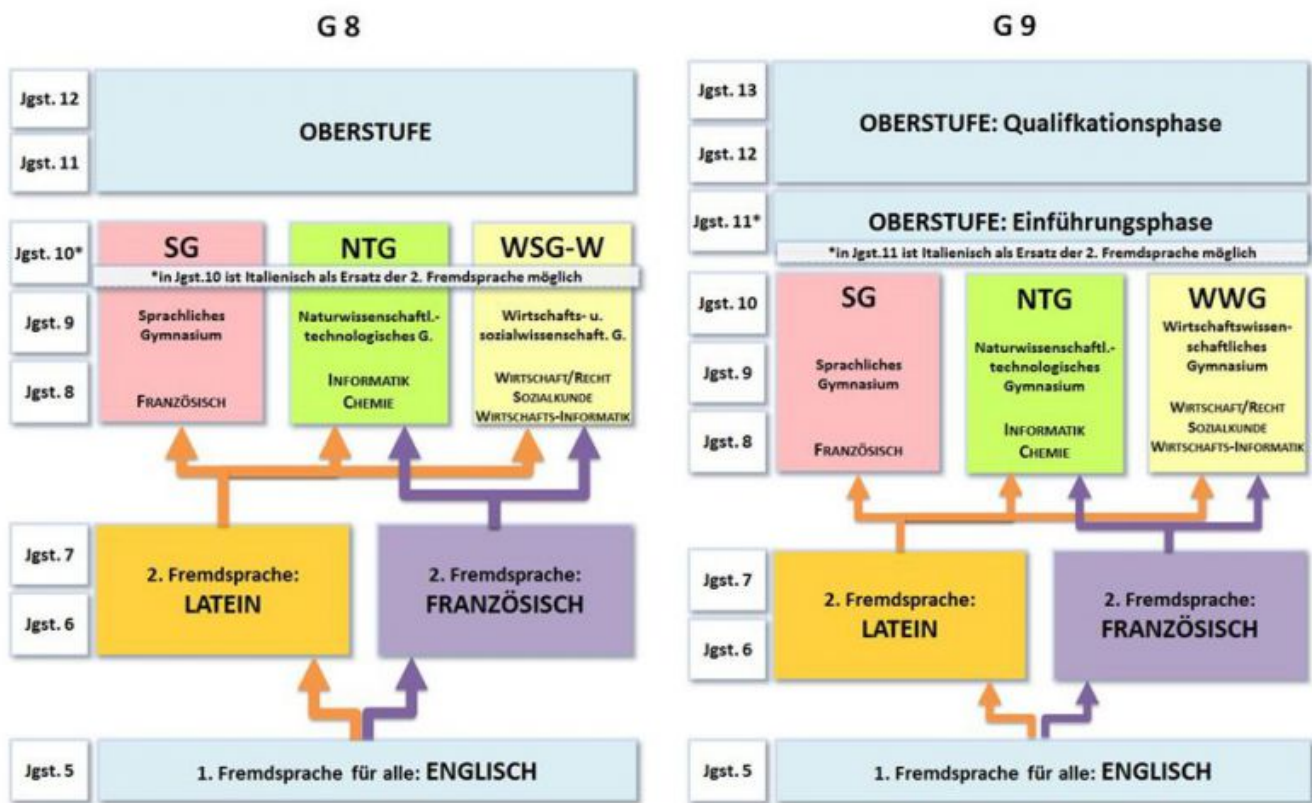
G 8

Jgst. 12
Jgst. 11
OBERSTUFE

Jgst. 10*
Jgst. 9
Jgst. 8

SG
Sprachliches Gymnasium
FRANZÖSISCH

NTG
Naturwissenschaftl.-technologisches G.
INFORMATIK
CHEMIE

WSG-W
Wirtschafts- u. sozialwissenschaft. G.
WIRTSCHAFT/RECHT
SOZIALKUNDE
WIRTSCHAFTS-INFORMATIK

*in Jgst.10 ist Italienisch als Ersatz der 2. Fremdsprache möglich

Jgst. 7
Jgst. 6

2. Fremdsprache: LATEIN

2. Fremdsprache: FRANZÖSISCH

Jgst. 5
1. Fremdsprache für alle: ENGLISCH

G 9

Jgst. 13
Jgst. 12
OBERSTUFE: Qualifkationsphase

Jgst. 11*
OBERSTUFE: Einführungsphase
*in Jgst.11 ist Italienisch als Ersatz der 2. Fremdsprache möglich

Jgst. 10
Jgst. 9
Jgst. 8

SG
Sprachliches Gymnasium
FRANZÖSISCH

NTG
Naturwissenschaftl.-technologisches Gymnasium
INFORMATIK
CHEMIE

WWG
Wirtschaftswissenschaftliches Gymnasium
WIRTSCHAFT/RECHT
SOZIALKUNDE
WIRTSCHAFTS-INFORMATIK

Jgst. 7
Jgst. 6

2. Fremdsprache: LATEIN

2. Fremdsprache: FRANZÖSISCH

Jgst. 5
1. Fremdsprache für alle: ENGLISCH